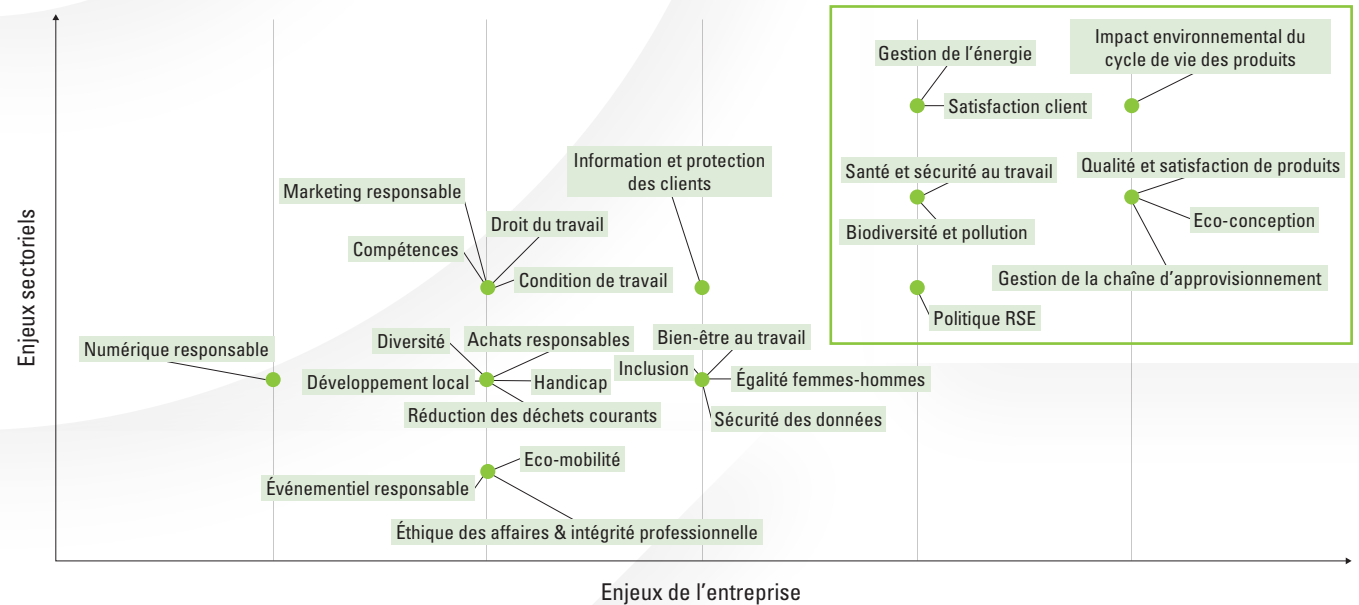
Gestion de l'énergie

Satisfaction client

Impact environnemental du cycle de vie des produits

Santé et sécurité au travail

Biodiversité et pollution

Qualité et satisfaction de produits

Eco-conception

Gestion de la chaîne d'approvisionnement

Politique RSE

Information et protection des clients

Marketing responsable

Droit du travail

Compétences

Condition de travail

Diversité

Achats responsables

Bien-être au travail

Numérique responsable

Inclusion

Développement local

Handicap

Égalité femmes-hommes

Réduction des déchets courants

Sécurité des données

Eco-mobilité

Événementiel responsable

Éthique des affaires & intégrité professionnelle

Enjeux sectoriels

Enjeux de l'entreprise